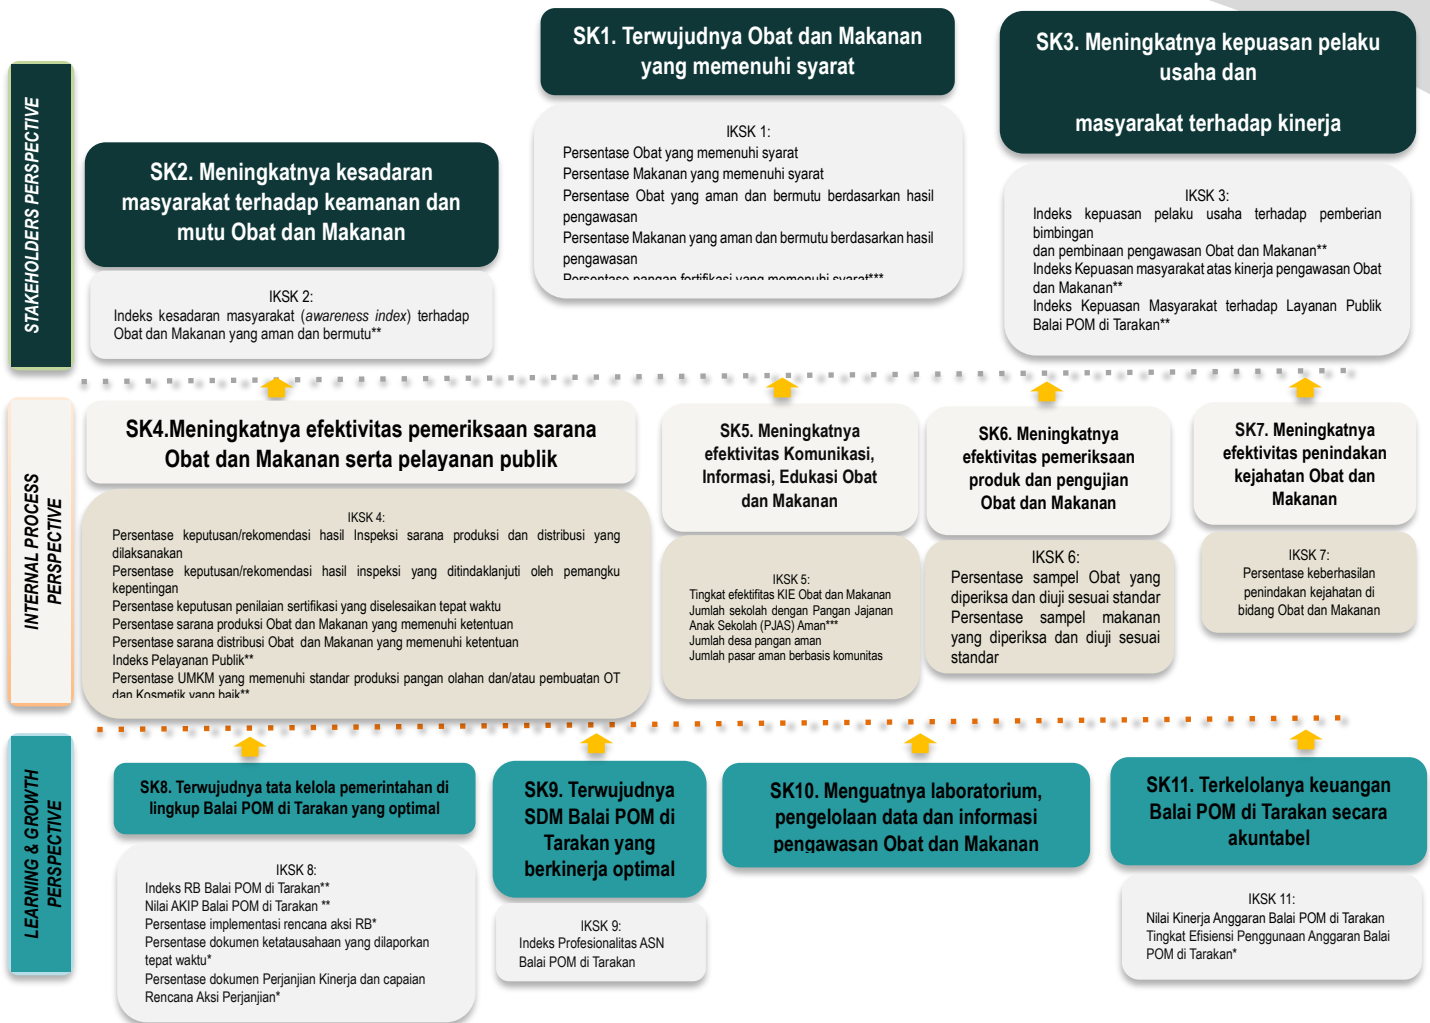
STAKEHOLDERS PERSPECTIVE

SK1. Terwujudnya Obat dan Makanan yang memenuhi syarat

IKSK 1:
Persentase Obat yang memenuhi syarat
Persentase Makanan yang memenuhi syarat
Persentase Obat yang aman dan bermutu berdasarkan hasil pengawasan
Persentase Makanan yang aman dan bermutu berdasarkan hasil pengawasan
Persentase pangan fortifikasi yang memenuhi syarat***

SK3. Meningkatnya kepuasan pelaku usaha dan

masyarakat terhadap kinerja

IKSK 3:
Indeks kepuasan pelaku usaha terhadap pemberian bimbingan
dan pembinaan pengawasan Obat dan Makanan**
Indeks Kepuasan masyarakat atas kinerja pengawasan Obat dan Makanan**
Indeks Kepuasan Masyarakat terhadap Layanan Publik Balai POM di Tarakan**

SK2. Meningkatnya kesadaran masyarakat terhadap keamanan dan mutu Obat dan Makanan

IKSK 2:
Indeks kesadaran masyarakat (awareness index) terhadap Obat dan Makanan yang aman dan bermutu**

INTERNAL PROCESS PERSPECTIVE

SK4.Meningkatnya efektivitas pemeriksaan sarana Obat dan Makanan serta pelayanan publik

IKSK 4:
Persentase keputusan/rekomendasi hasil Inspeksi sarana produksi dan distribusi yang dilaksanakan
Persentase keputusan/rekomendasi hasil inspeksi yang ditindaklanjuti oleh pemangku kepentingan
Persentase keputusan penilaian sertifikasi yang diselesaikan tepat waktu
Persentase sarana produksi Obat dan Makanan yang memenuhi ketentuan
Persentase sarana distribusi Obat dan Makanan yang memenuhi ketentuan
Indeks Pelayanan Publik**
Persentase UMKM yang memenuhi standar produksi pangan olahan dan/atau pembuatan OT dan Kosmetik yang baik**

SK5. Meningkatnya efektivitas Komunikasi, Informasi, Edukasi Obat dan Makanan

IKSK 5:
Tingkat efektifitas KIE Obat dan Makanan
Jumlah sekolah dengan Pangan Jajanan Anak Sekolah (PJAS) Aman***
Jumlah desa pangan aman
Jumlah pasar aman berbasis komunitas

SK6. Meningkatnya efektivitas pemeriksaan produk dan pengujian Obat dan Makanan

IKSK 6:
Persentase sampel Obat yang diperiksa dan diuji sesuai standar
Persentase sampel makanan yang diperiksa dan diuji sesuai standar

SK7. Meningkatnya efektivitas penindakan kejahatan Obat dan Makanan

IKSK 7:
Persentase keberhasilan penindakan kejahatan di bidang Obat dan Makanan

LEARNING & GROWTH PERSPECTIVE

SK8. Terwujudnya tata kelola pemerintahan di lingkup Balai POM di Tarakan yang optimal

IKSK 8:
Indeks RB Balai POM di Tarakan**
Nilai AKIP Balai POM di Tarakan **
Persentase implementasi rencana aksi RB*
Persentase dokumen ketatausahaan yang dilaporkan tepat waktu*
Persentase dokumen Perjanjian Kinerja dan capaian Rencana Aksi Perjanjian*

SK9. Terwujudnya SDM Balai POM di Tarakan yang berkinerja optimal

IKSK 9:
Indeks Profesionalitas ASN Balai POM di Tarakan

SK10. Menguatnya laboratorium, pengelolaan data dan informasi pengawasan Obat dan Makanan

SK11. Terkelolanya keuangan Balai POM di Tarakan secara akuntabel

IKSK 11:
Nilai Kinerja Anggaran Balai POM di Tarakan
Tingkat Efisiensi Penggunaan Anggaran Balai POM di Tarakan*